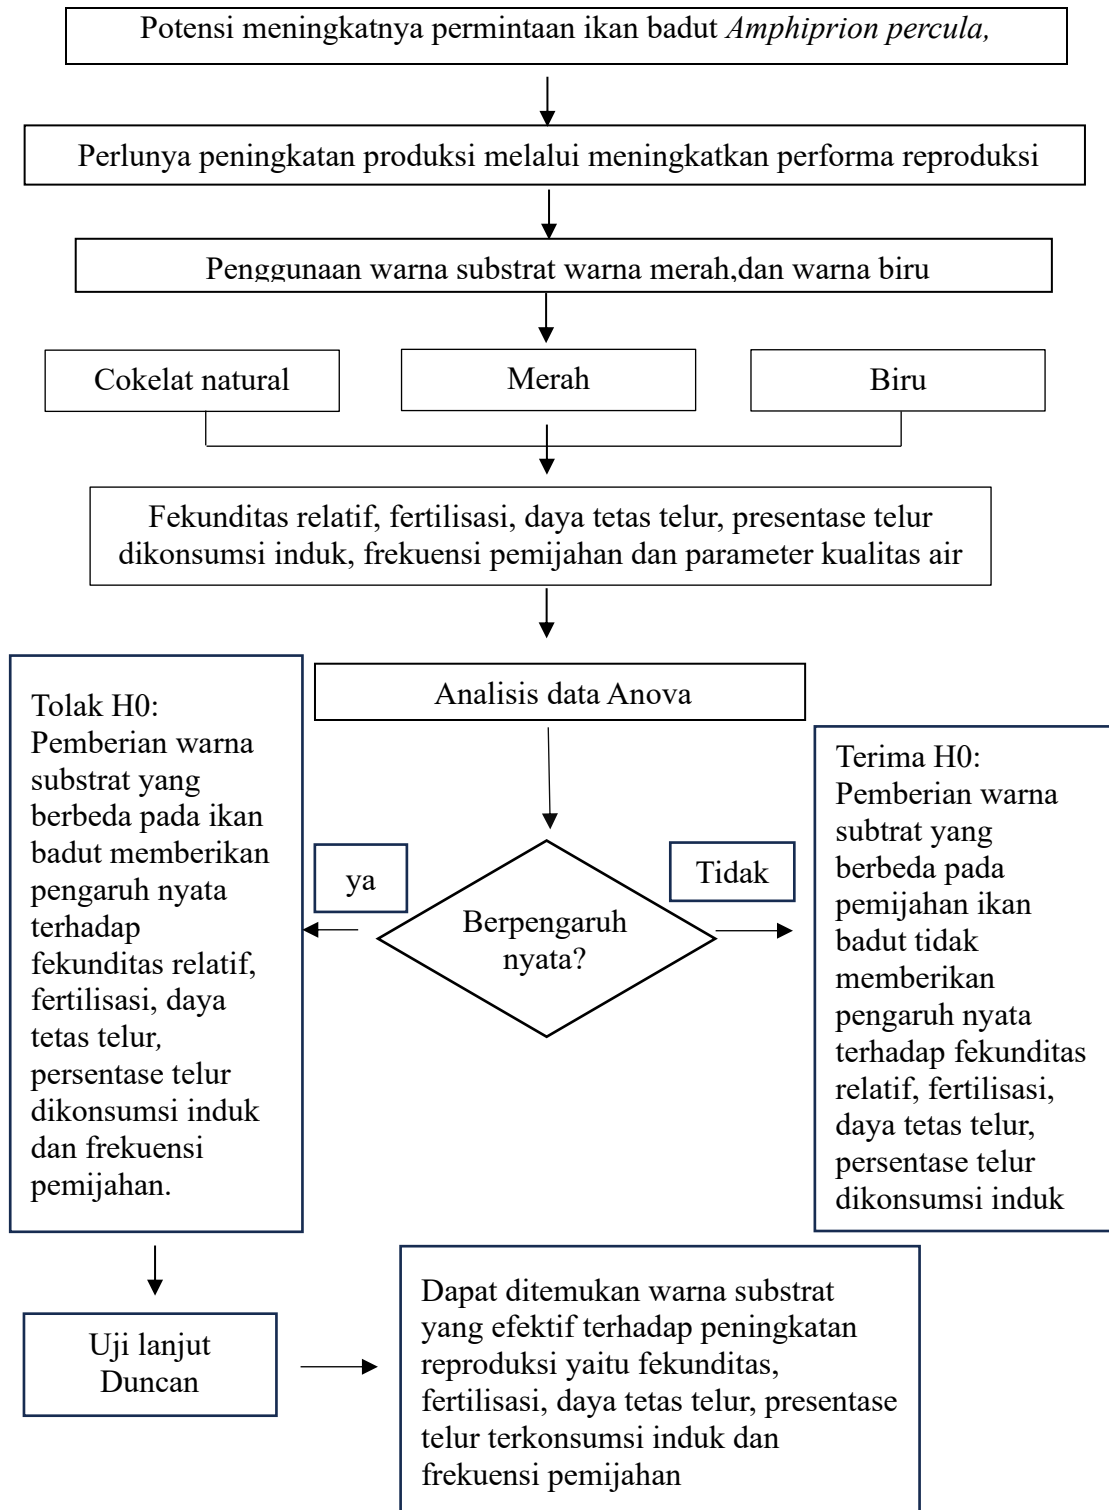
Potensi meningkatnya permintaan ikan badut *Amphiprion percula,*

Perlunya peningkatan produksi melalui meningkatkan performa reproduksi

Penggunaan warna substrat warna merah,dan warna biru

Cokelat natural

Merah

Biru

Fekunditas relatif, fertilisasi, daya tetas telur, presentase telur dikonsumsi induk, frekuensi pemijahan dan parameter kualitas air

Analisis data Anova

Tolak H0: Pemberian warna substrat yang berbeda pada ikan badut memberikan pengaruh nyata terhadap fekunditas relatif, fertilisasi, daya tetas telur, persentase telur dikonsumsi induk dan frekuensi pemijahan.

ya

Berpengaruh nyata?

Tidak

Terima H0: Pemberian warna subtrat yang berbeda pada pemijahan ikan badut tidak memberikan pengaruh nyata terhadap fekunditas relatif, fertilisasi, daya tetas telur, persentase telur dikonsumsi induk

Uji lanjut Duncan

Dapat ditemukan warna substrat yang efektif terhadap peningkatan reproduksi yaitu fekunditas, fertilisasi, daya tetas telur, presentase telur terkonsumsi induk dan frekuensi pemijahan